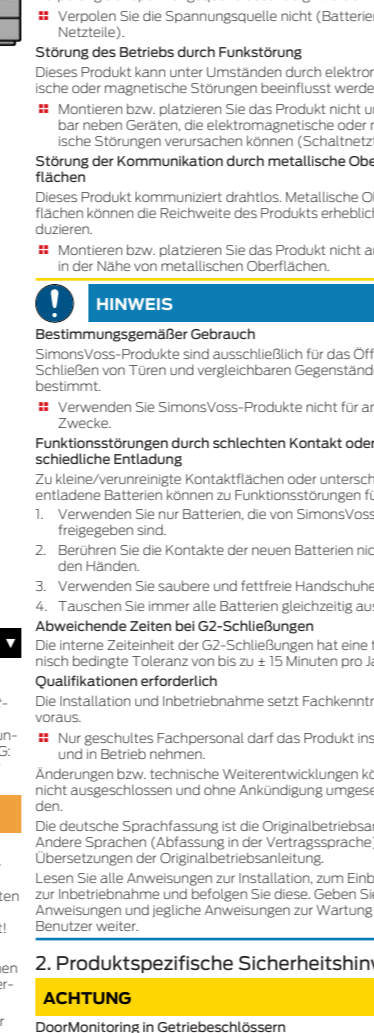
Verpolen Sie die Spannungsquelle nicht (Batterien Netzteile).

Störung des Betriebs durch Funkstörung

Dieses Produkt kann unter Umständen durch elektron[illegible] ische oder magnetische Störungen beeinflusst werde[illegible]

Montieren bzw. platzieren Sie das Produkt nicht u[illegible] bar neben Geräten, die elektromagnetische oder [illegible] ische Störungen verursachen können (Schaltnetz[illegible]

Störung der Kommunikation durch metallische Obe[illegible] flächen

Dieses Produkt kommuniziert drahtlos. Metallische O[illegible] flächen können die Reichweite des Produkts erheblic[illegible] duzieren.

Montieren bzw. platzieren Sie das Produkt nicht a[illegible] in der Nähe von metallischen Oberflächen.

HINWEIS

Bestimmungsgemäßer Gebrauch

SimonsVoss-Produkte sind ausschließlich für das Öff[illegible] Schließen von Türen und vergleichbaren Gegenständ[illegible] bestimmt.

Verwenden Sie SimonsVoss-Produkte nicht für a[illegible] Zwecke.

Funktionsstörungen durch schlechten Kontakt oder schiedliche Entladung

Zu kleine/verunreinigte Kontaktflächen oder untersch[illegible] entladene Batterien können zu Funktionsstörungen f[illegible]

1. Verwenden Sie nur Batterien, die von SimonsVoss freigegeben sind.

2. Berühren Sie die Kontakte der neuen Batterien nic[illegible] den Händen.

3. Verwenden Sie saubere und fettfreie Handschuhe

4. Tauschen Sie immer alle Batterien gleichzeitig au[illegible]

Abweichende Zeiten bei G2-Schließungen

Die interne Zeiteinheit der G2-Schließungen hat eine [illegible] nisch bedingte Toleranz von bis zu ± 15 Minuten pro J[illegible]

Qualifikationen erforderlich

Die Installation und Inbetriebnahme setzt Fachkenntn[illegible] voraus.

Nur geschultes Fachpersonal darf das Produkt ins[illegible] und in Betrieb nehmen.

Änderungen bzw. technische Weiterentwicklungen k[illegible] nicht ausgeschlossen und ohne Ankündigung umgese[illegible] den.

Die deutsche Sprachfassung ist die Originalbetriebsa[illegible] Andere Sprachen (Abfassung in der Vertragssprache) Übersetzungen der Originalbetriebsanleitung.

Lesen Sie alle Anweisungen zur Installation, zum Einb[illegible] zur Inbetriebnahme und befolgen Sie diese. Geben Si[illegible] Anweisungen und jegliche Anweisungen zur Wartung Benutzer weiter.

2. Produktspezifische Sicherheitshinw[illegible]

ACHTUNG

DoorMonitoring in Getriebeschlössern